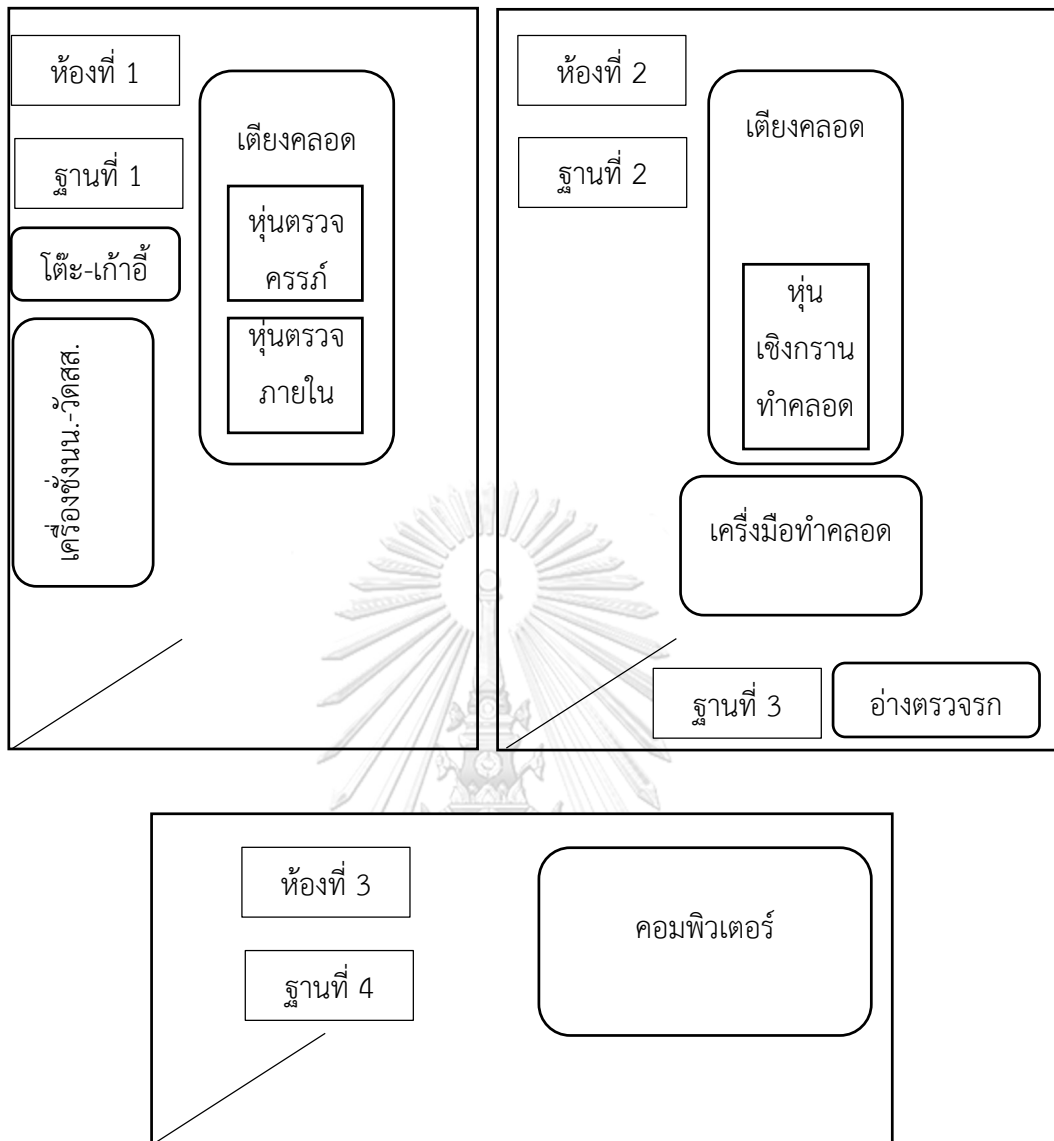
ห้องที่ 1

ฐานที่ 1

โต๊ะ-เก้าอี้

เครื่องชั่งนน.-วัดสส.

เตียงคลอด

หุ่นตรวจครรภ์

หุ่นตรวจภายใน

ห้องที่ 2

ฐานที่ 2

เตียงคลอด

หุ่นเชิงกรานทำคลอด

เครื่งมือทำคลอด

ฐานที่ 3

อ่างตรวจรก

ห้องที่ 3

ฐานที่ 4

คอมพิวเตอร์